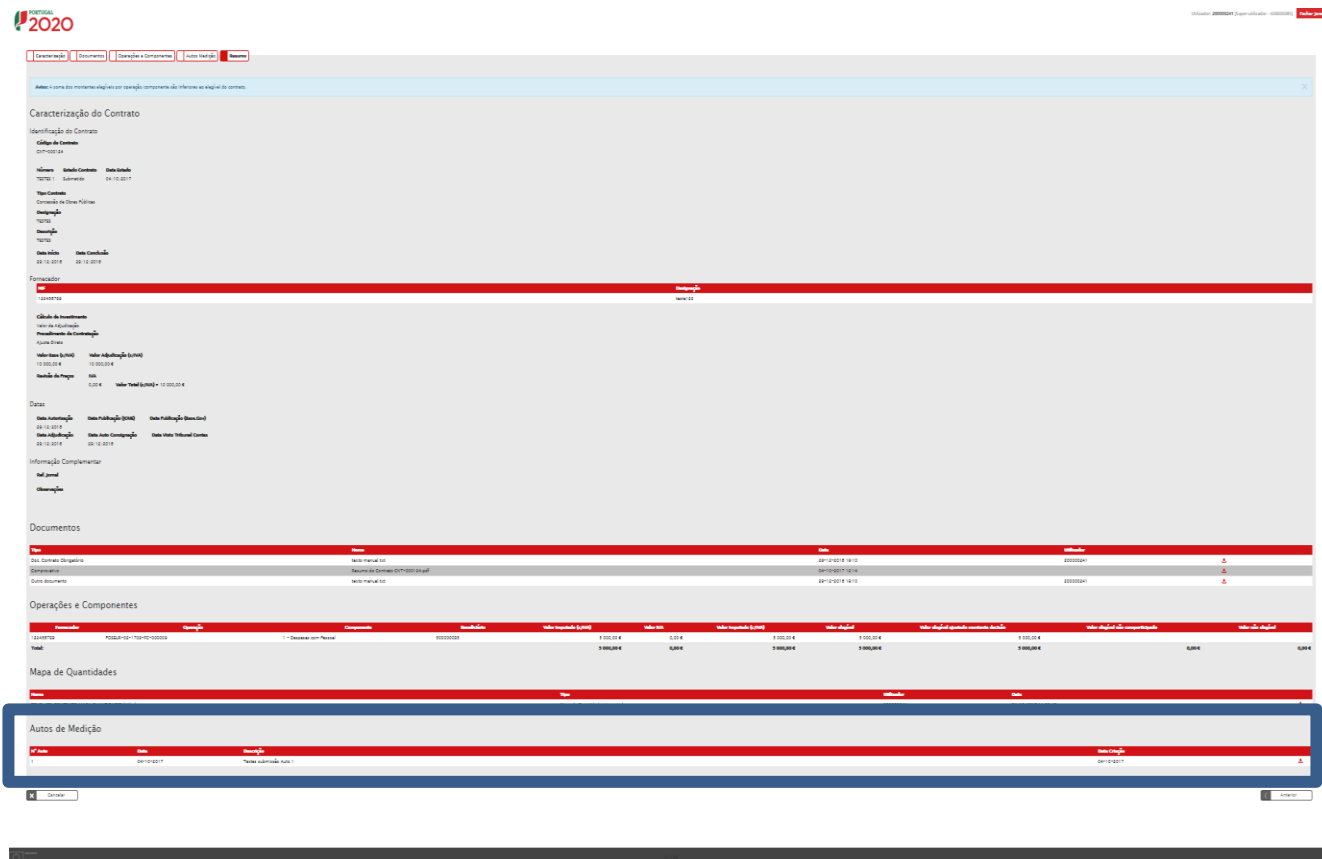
PORTUGAL 2020

Utilizador 200000241 (Super-utilizador - 10000000) Fechar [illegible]

Caracterização | Documentos | Operações e Componentes | Autos Medição | Resumo

Aviso: A soma dos montantes elegíveis por operação componente são inferiores ao elegível do contrato.

Caracterização do Contrato

Identificação do Contrato

Código do Contrato
CNT-000134

Número: T50793 1
Estado Contrato: Submetido
Data Estado: 04-10-2017

Tipo Contrato
Concessão de Obras Públicas

Designação
T50793

Descrição
T50793

Data Início: 29-12-2016
Data Conclusão: 29-12-2016

Fornecedor

| NIF | Designação |
|---|---|
| 123456789 | teste123 |

Cálculo do Investimento
Valor de Adjudicação

Procedimento de Contratação
Ajuste Direto

Valor Base (s/IVA): 10 000,00 €
Valor Adjudicação (s/IVA): 10 000,00 €

Revisão de Preços: 0,00 €
IVA
Valor Total (c/IVA) = 10 000,00 €

Datas

Data Autorização: 29-12-2016
Data Publicação (CNE)
Data Publicação (Base.Gov)
Data Adjudicação: 29-12-2016
Data Auto Consignação: 29-12-2016
Data Visto Tribunal Contas

Informação Complementar

Ref. Jornal

Observações

Documentos

| Tipo | Nome | Data | Utilizador | |
|---|---|---|---|---|
| Doc. Contrato Obrigatório | texto manual.txt | 29-12-2016 19:10 | 200000241 | |
| Comprovativo | Resumo do Contrato CNT-000134.pdf | 04-10-2017 10:14 | | |
| Outro documento | texto manual.txt | 29-12-2016 19:10 | 200000241 | |

Operações e Componentes

| Fornecedor | Operação | Componente | Beneficiário | Valor Imputado (s/IVA) | Valor IVA | Valor Imputado (c/IVA) | Valor elegível | Valor elegível apurado contexto decisão | Valor elegível não comparticipado | Valor não elegível |
|---|---|---|---|---|---|---|---|---|---|---|
| 123456789 | POSEUR-02-1708-FC-000003 | 1 - Despesas com Pessoal | 500000023 | 5 000,00 € | 0,00 € | 5 000,00 € | 5 000,00 € | 5 000,00 € | | |
| Total: | | | | 5 000,00 € | 0,00 € | 5 000,00 € | 5 000,00 € | 5 000,00 € | 0,00 € | 0,00 € |

Mapa de Quantidades

| Nome | Tipo | Utilizador | Data |
|---|---|---|---|
| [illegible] | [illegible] | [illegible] | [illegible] |

Autos de Medição

| Nº Auto | Data | Descrição | Data Criação | |
|---|---|---|---|---|
| 1 | 04-10-2017 | Testes submissão Auto 1 | 04-10-2017 | |

Cancelar

Anterior